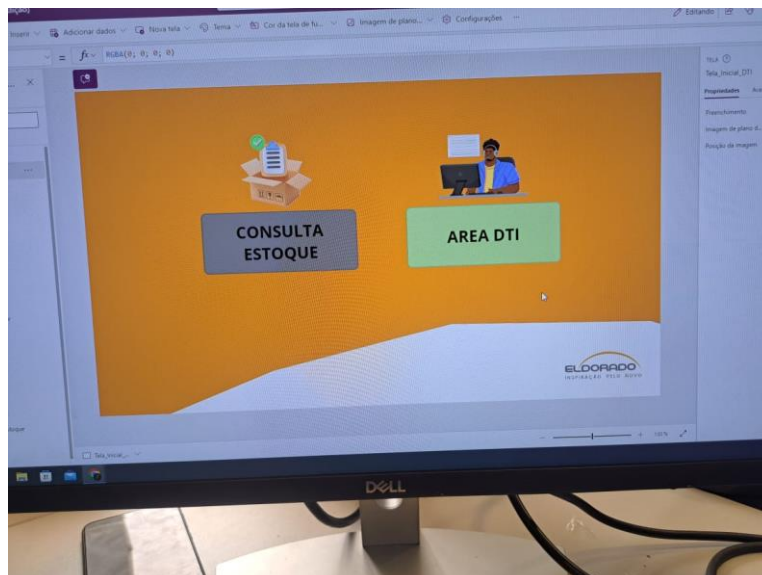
Inserir Adicionar dados Nova tela Tema Cor da tela de fu... Imagem de plano... Configurações

Editando

$fx$ RGBA(0, 0, 0, 0)

TELA

Tela_Inicial_DTI

Propriedades

Preenchimento

Imagem de plano d...

Posição da imagem

CONSULTA ESTOQUE

AREA DTI

ELDORADO

INSPIRAÇÃO PELO NOVO

Tela_Inicial_...

DELL